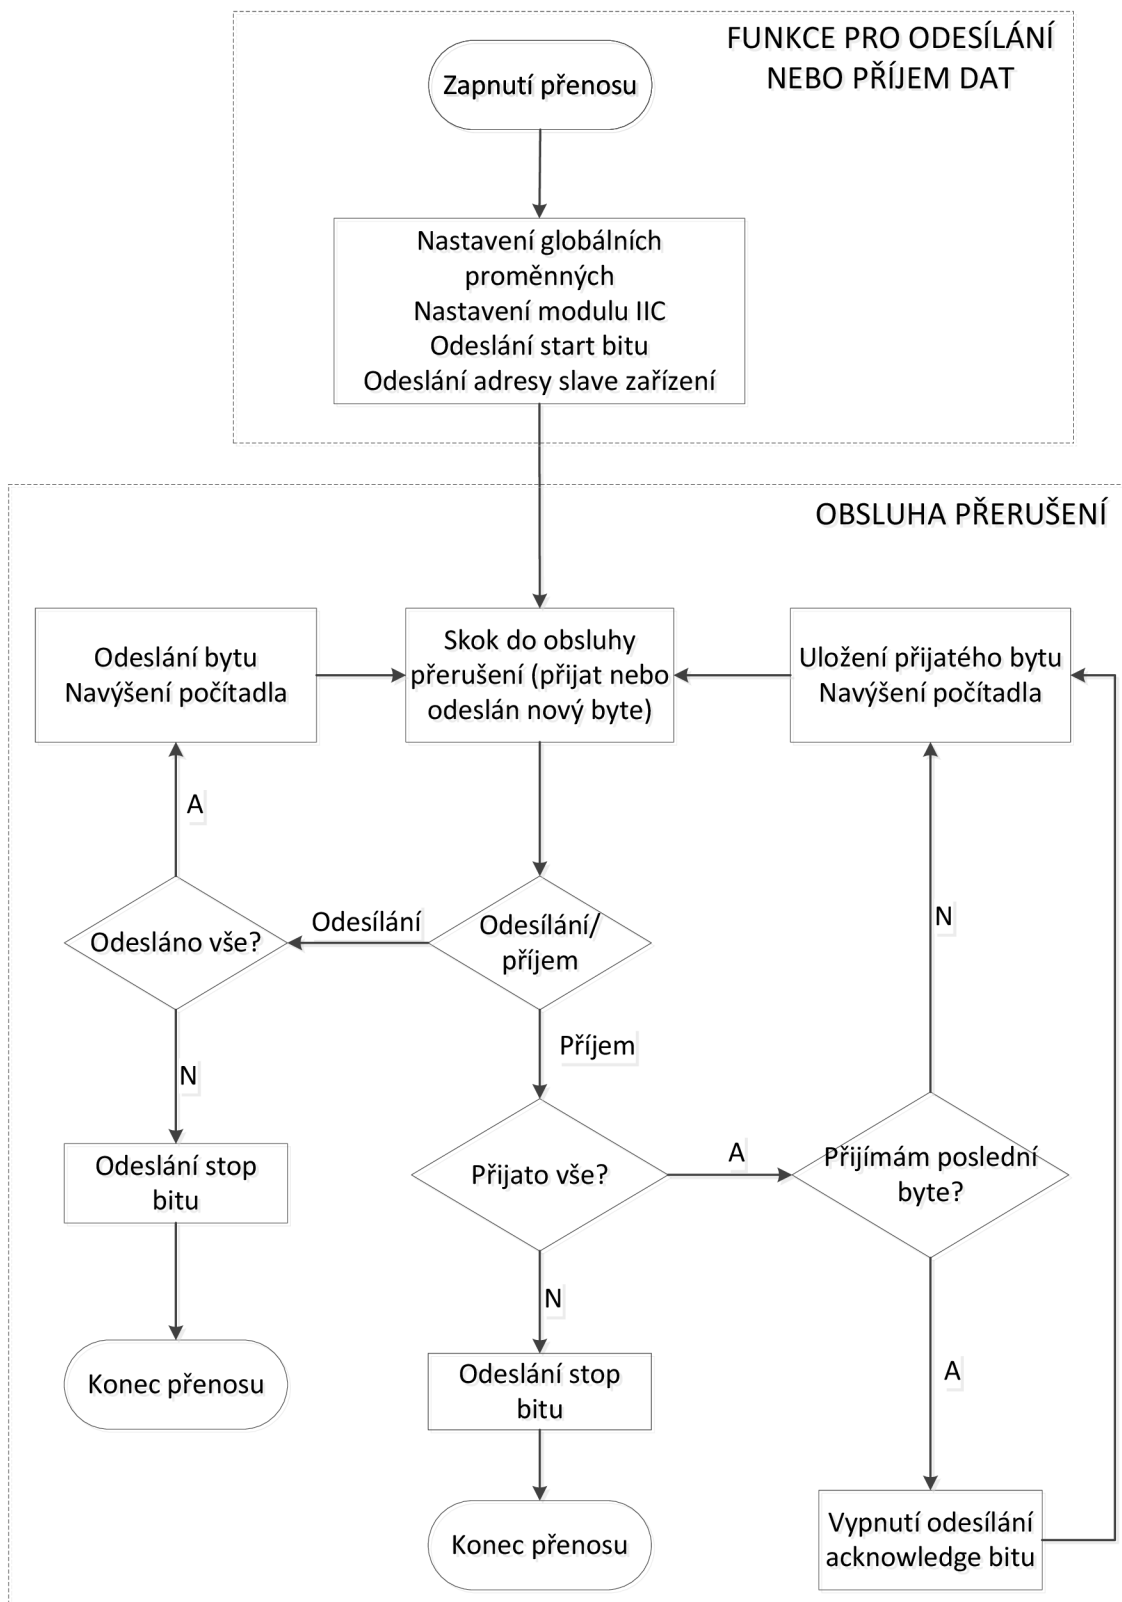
FUNKCE PRO ODESÍLÁNÍ NEBO PŘÍJEM DAT

Zapnutí přenosu

Nastavení globálních proměnných
Nastavení modulu IIC
Odeslání start bitu
Odeslání adresy slave zařízení

OBSLUHA PŘERUŠENÍ

Odeslání bytu
Navýšení počítadla

Skok do obsluhy přerušení (přijat nebo odeslán nový byte)

Uložení přijatého bytu
Navýšení počítadla

A

N

Odesílání

Odesláno vše?

Odesílání/ příjem

Příjem

N

A

Odeslání stop bitu

Přijato vše?

Přijímám poslední byte?

N

A

Konec přenosu

Odeslání stop bitu

Konec přenosu

Vypnutí odesílání acknowledge bitu